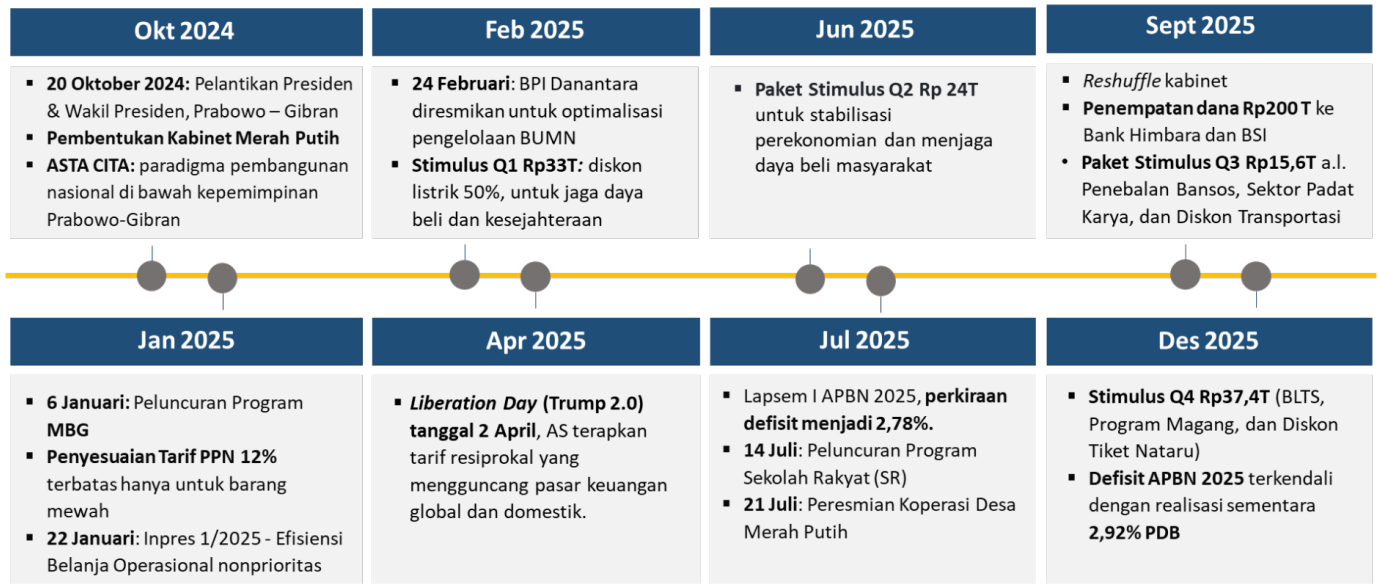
Okt 2024

- 20 Oktober 2024: Pelantikan Presiden & Wakil Presiden, Prabowo – Gibran
- Pembentukan Kabinet Merah Putih
- ASTA CITA: paradigma pembangunan nasional di bawah kepemimpinan Prabowo-Gibran

Feb 2025

- 24 Februari: BPI Danantara diresmikan untuk optimalisasi pengelolaan BUMN
- Stimulus Q1 Rp33T: diskon listrik 50%, untuk jaga daya beli dan kesejahteraan

Jun 2025

- Paket Stimulus Q2 Rp 24T untuk stabilisasi perekonomian dan menjaga daya beli masyarakat

Sept 2025

- Reshuffle kabinet
- Penempatan dana Rp200 T ke Bank Himbara dan BSI
- Paket Stimulus Q3 Rp15,6T a.l. Penebalan Bansos, Sektor Padat Karya, dan Diskon Transportasi

Jan 2025

- 6 Januari: Peluncuran Program MBG
- Penyesuaian Tarif PPN 12% terbatas hanya untuk barang mewah
- 22 Januari: Inpres 1/2025 - Efisiensi Belanja Operasional nonprioritas

Apr 2025

- Liberation Day (Trump 2.0) tanggal 2 April, AS terapkan tarif resiprokal yang mengguncang pasar keuangan global dan domestik.

Jul 2025

- Lapsem I APBN 2025, perkiraan defisit menjadi 2,78%.
- 14 Juli: Peluncuran Program Sekolah Rakyat (SR)
- 21 Juli: Peresmian Koperasi Desa Merah Putih

Des 2025

- Stimulus Q4 Rp37,4T (BLTS, Program Magang, dan Diskon Tiket Nataru)
- Defisit APBN 2025 terkendali dengan realisasi sementara 2,92% PDB